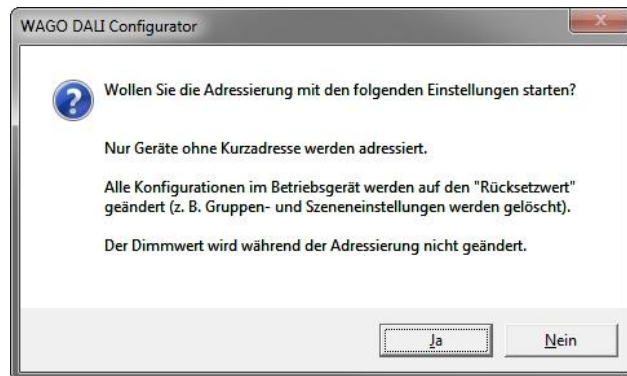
WAGO DALI Configurator

Wollen Sie die Adressierung mit den folgenden Einstellungen starten?

Nur Geräte ohne Kurzadresse werden adressiert.

Alle Konfigurationen im Betriebsgerät werden auf den "Rücksetzwert" geändert (z. B. Gruppen- und Szeneneinstellungen werden gelöscht).

Der Dimmwert wird während der Adressierung nicht geändert.

Ja

Nein